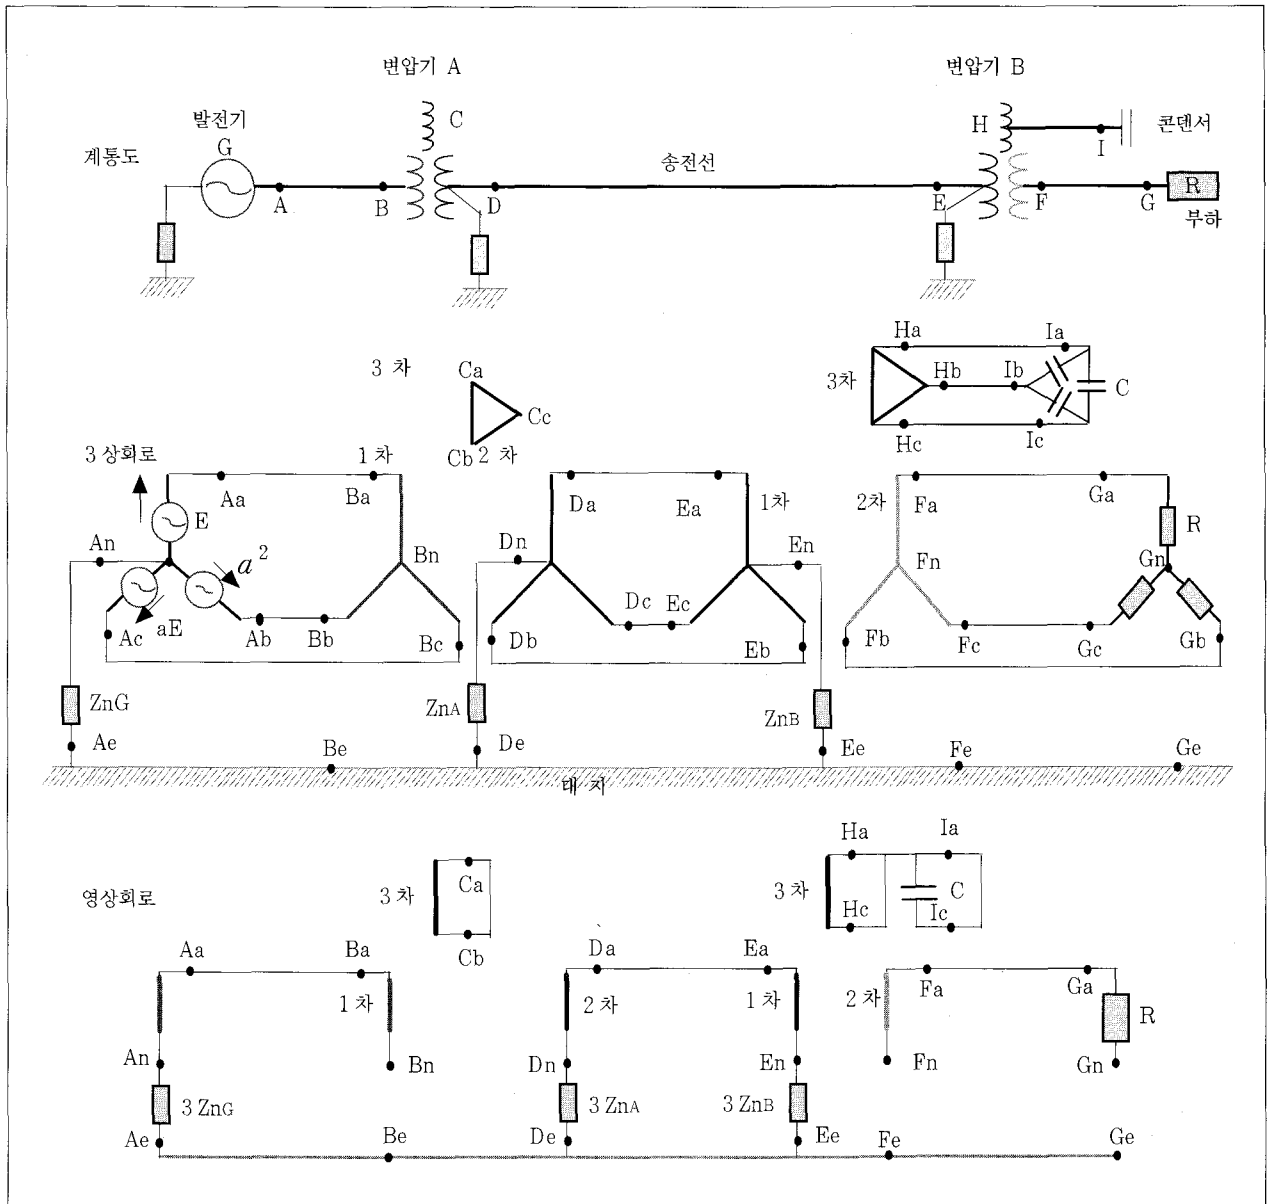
변압기 A

변압기 B

발전기

C

H

콘덴서

G

I

계통도

송전선

A

B

D

E

F

G

R

부하

3 차

Ca

Ha

Ia

3차

Hb

Ib

C

Cc

Hc

Ic

3 상회로

Cb 2 차

1 차

E

Aa

Ba

Da

Ea

1차

2차

Fa

Ga

R

An

$a^2$

Bn

Dn

En

Fn

Gn

Ac

aE

Ab

Bb

Bc

Dc

Ec

Db

Eb

Fb

Fc

Gc

Gb

ZnG

ZnA

ZnB

Ae

Be

De

Ee

Fe

Ge

대 지

Ha

Ia

3 차

Ca

3 차

C

영상회로

Hc

Ic

Cb

Aa

Ba

Da

Ea

2 차

Fa

Ga

1 차

2 차

1 차

R

An

Bn

Dn

En

Fn

Gn

3 ZnG

3 ZnA

3 ZnB

Ae

Be

De

Ee

Fe

Ge